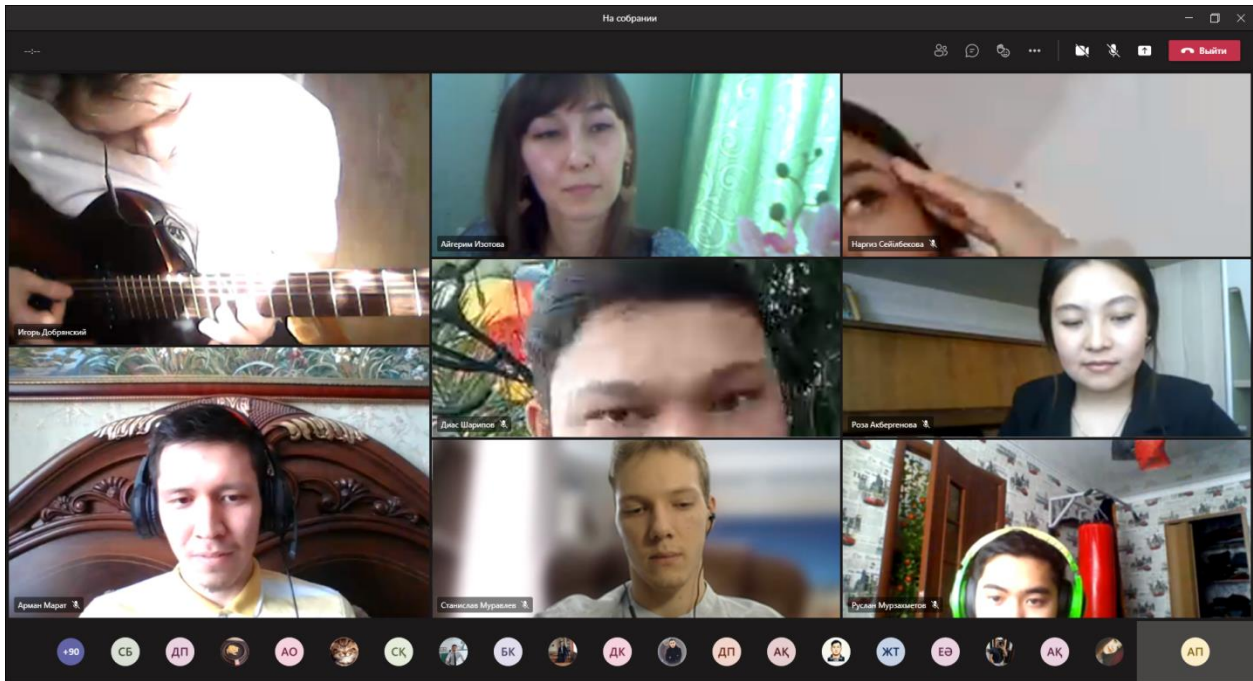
На собрании

--:--

Выйти

Игорь Добрянский

Айгерим Изотова

Наргиз Сейлбекова

Диас Шарипов

Роза Акбергенова

Арман Марат

Станислав Муравьев

Руслан Мурзахметов

+90 СБ ДП АО СК БК ДК ДП АҚ ЖТ ЕӘ АҚ АП